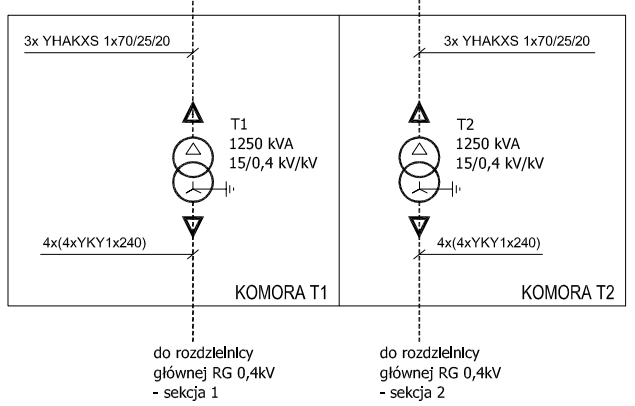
3x YHAKXS 1x70/25/20

T1
1250 kVA
15/0,4 kV/kV

4x(4xYKY1x240)

KOMORA T1

3x YHAKXS 1x70/25/20

T2
1250 kVA
15/0,4 kV/kV

4x(4xYKY1x240)

KOMORA T2

do rozdzielnicy
głównej RG 0,4kV
- sekcja 1

do rozdzielnicy
głównej RG 0,4kV
- sekcja 2